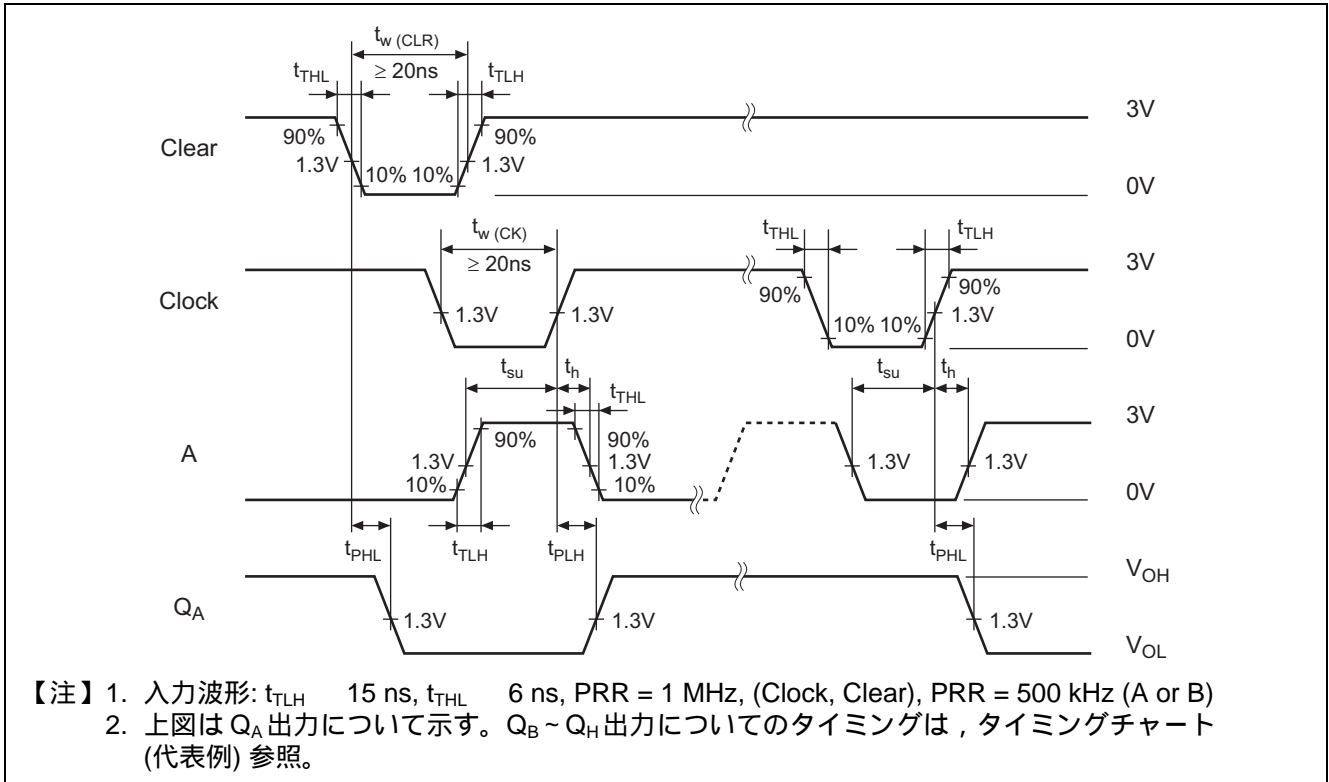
$t_{w\ (CLR)}$
$t_{THL}$
$\geq 20ns$
$t_{TLH}$

Clear
90%
1.3V
10% 10%
90%
1.3V
3V
0V

$t_{w\ (CK)}$
$\geq 20ns$
$t_{THL}$
$t_{TLH}$

Clock
1.3V
1.3V
90%
10% 10%
90%
1.3V
3V
0V

$t_{su}$
$t_h$
$t_{THL}$
$t_{su}$
$t_h$

A
1.3V
10%
90%
90%
1.3V
10%
1.3V
1.3V
3V
0V

$t_{PHL}$
$t_{TLH}$
$t_{PLH}$
$t_{PHL}$

$Q_A$
1.3V
1.3V
1.3V
$V_{OH}$
$V_{OL}$

【注】1. 入力波形: $t_{TLH}$ 15 ns, $t_{THL}$ 6 ns, PRR = 1 MHz, (Clock, Clear), PRR = 500 kHz (A or B)
2. 上図は $Q_A$ 出力について示す。$Q_B$ ~ $Q_H$ 出力についてのタイミングは，タイミングチャート (代表例) 参照。